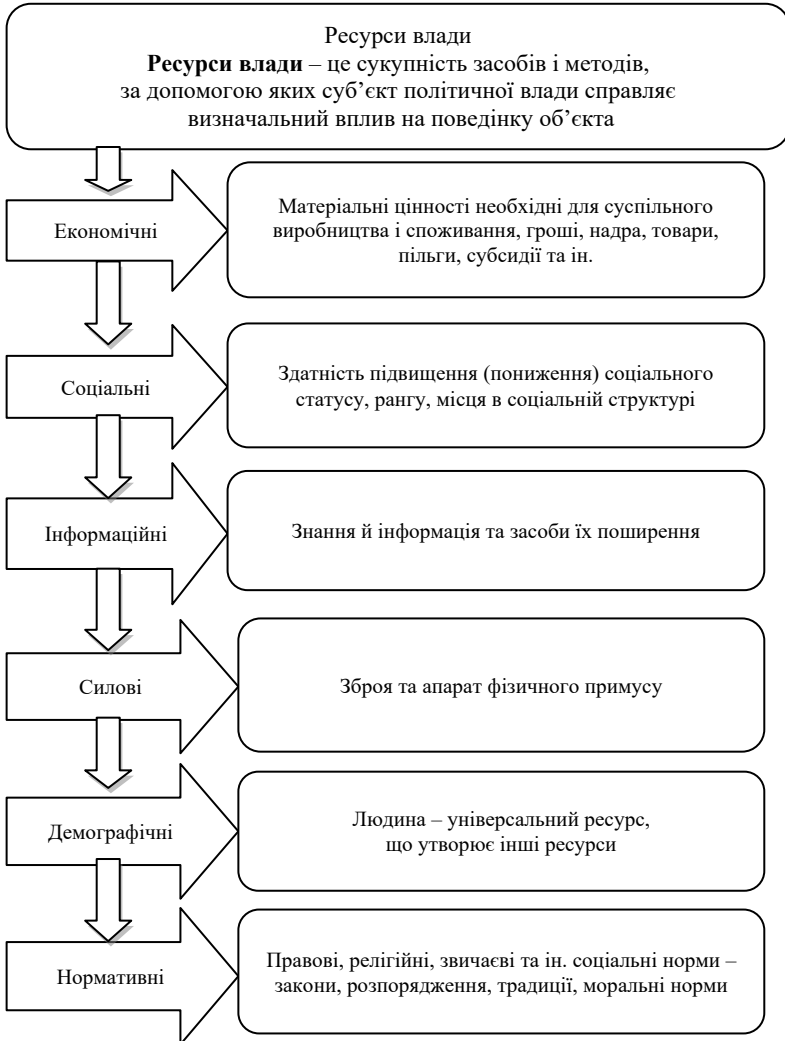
Ресурси влади

**Ресурси влади** – це сукупність засобів і методів, за допомогою яких суб'єкт політичної влади справляє визначальний вплив на поведінку об'єкта

Економічні

Матеріальні цінності необхідні для суспільного виробництва і споживання, гроші, надра, товари, пільги, субсидії та ін.

Соціальні

Здатність підвищення (пониження) соціального статусу, рангу, місця в соціальній структурі

Інформаційні

Знання й інформація та засоби їх поширення

Силові

Зброя та апарат фізичного примусу

Демографічні

Людина – універсальний ресурс, що утворює інші ресурси

Нормативні

Правові, релігійні, звичаєві та ін. соціальні норми – закони, розпорядження, традиції, моральні норми